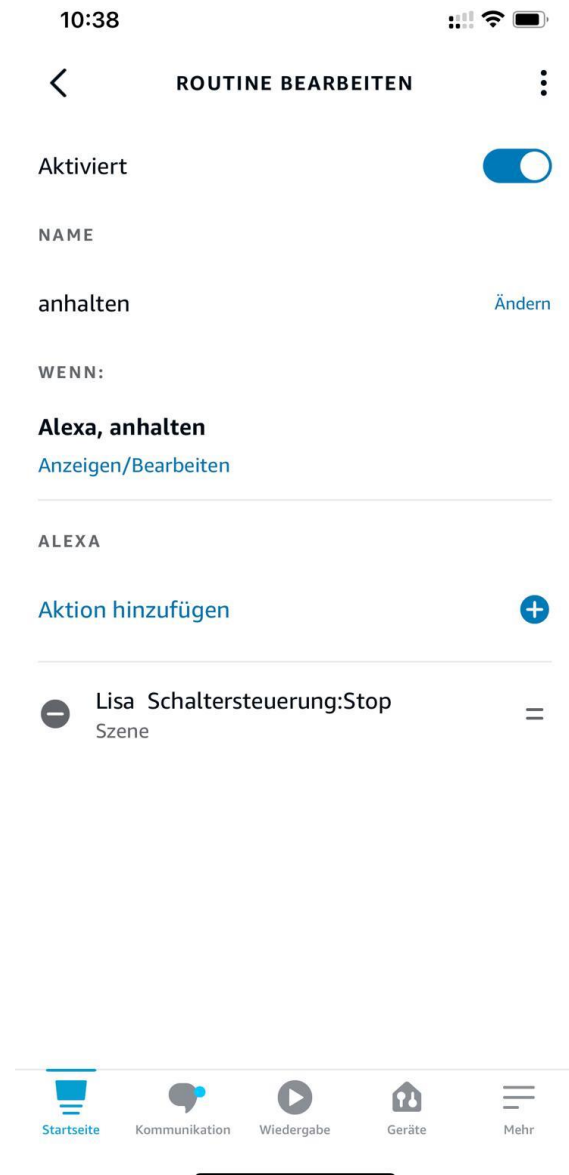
10:38

ROUTINE BEARBEITEN

Aktiviert

NAME

anhalten

Ändern

WENN:

Alexa, anhalten

Anzeigen/Bearbeiten

ALEXA

Aktion hinzufügen

Lisa Schaltersteuerung:Stop
Szene

Startseite
Kommunikation
Wiedergabe
Geräte
Mehr